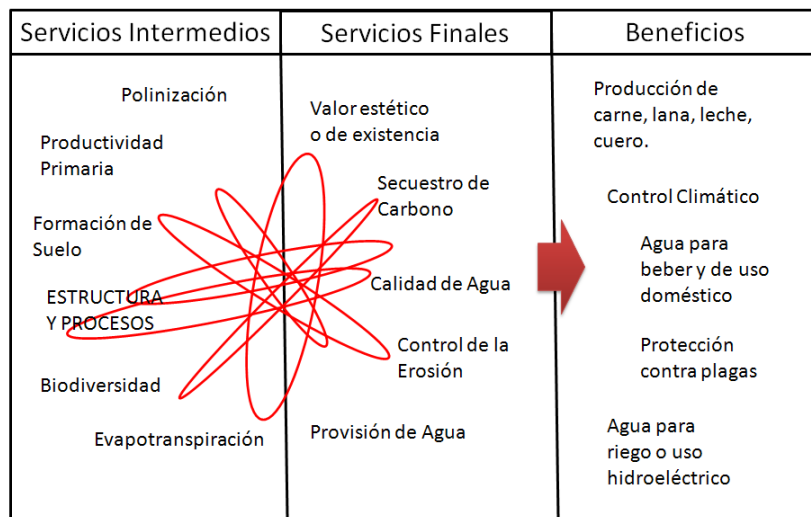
| Servicios Intermedios | Servicios Finales | Beneficios |
|---|---|---|
| Polinización<br>Productividad Primaria<br>Formación de Suelo<br>ESTRUCTURA Y PROCESOS<br>Biodiversidad<br>Evapotranspiración | Valor estético o de existencia<br>Secuestro de Carbono<br>Calidad de Agua<br>Control de la Erosión<br>Provisión de Agua | Producción de carne, lana, leche, cuero.<br>Control Climático<br>Agua para beber y de uso doméstico<br>Protección contra plagas<br>Agua para riego o uso hidroeléctrico |